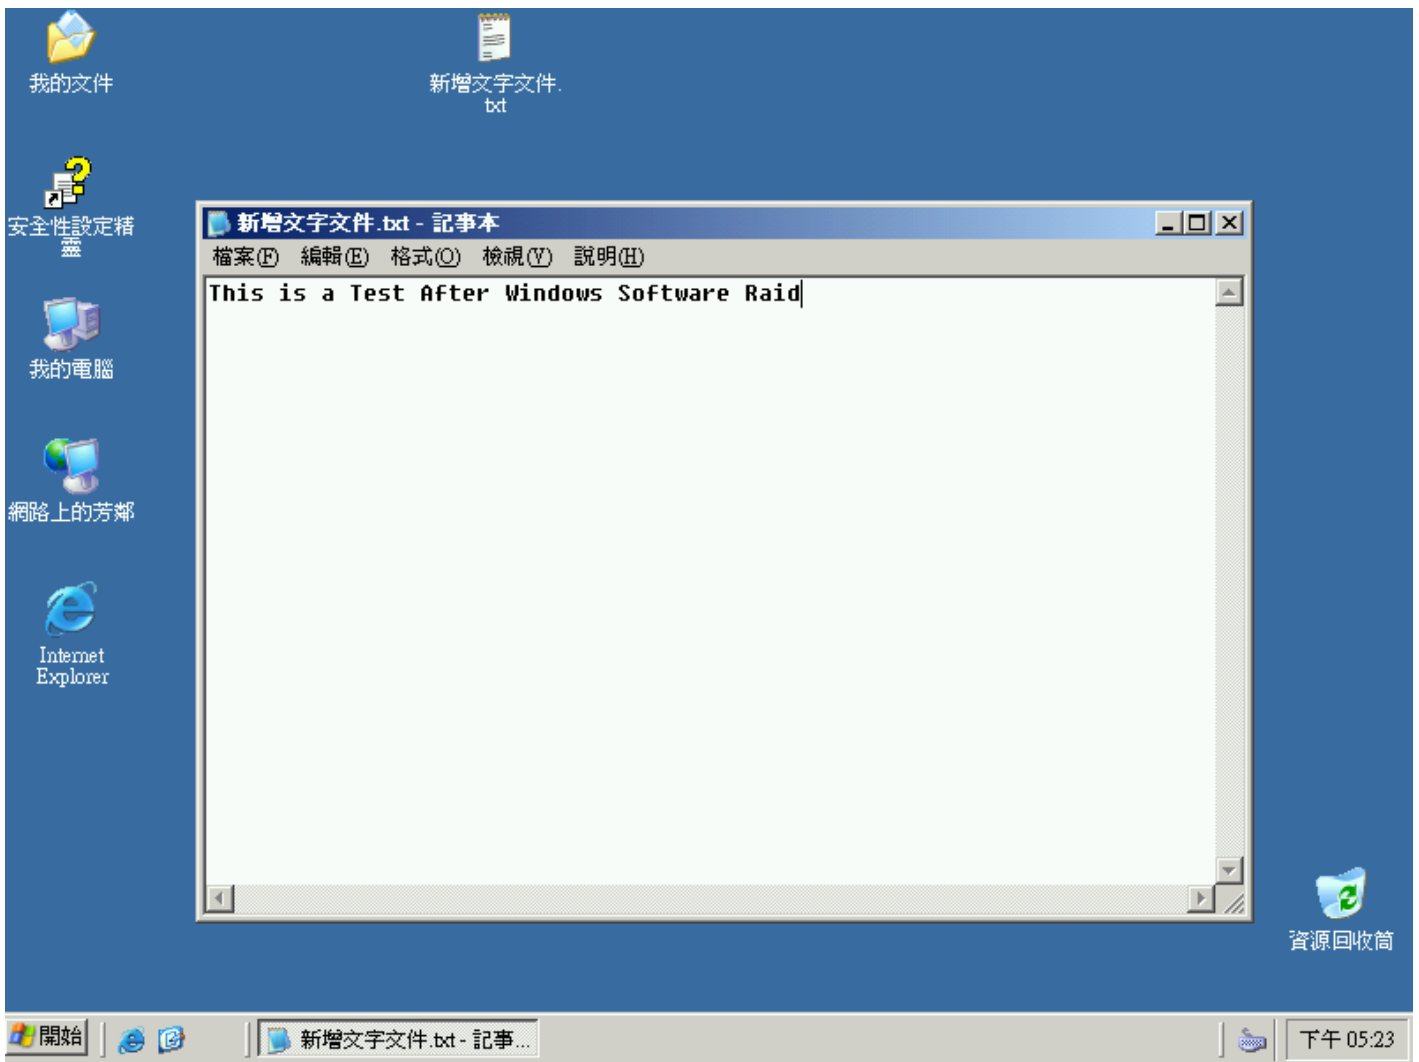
我的文件

新增文字文件.txt

安全性設定精靈

我的電腦

網路上的芳鄰

Internet Explorer

新增文字文件.txt - 記事本

檔案(F) 編輯(E) 格式(O) 檢視(V) 說明(H)

This is a Test After Windows Software Raid

資源回收筒

開始

新增文字文件.txt - 記事...

下午 05:23